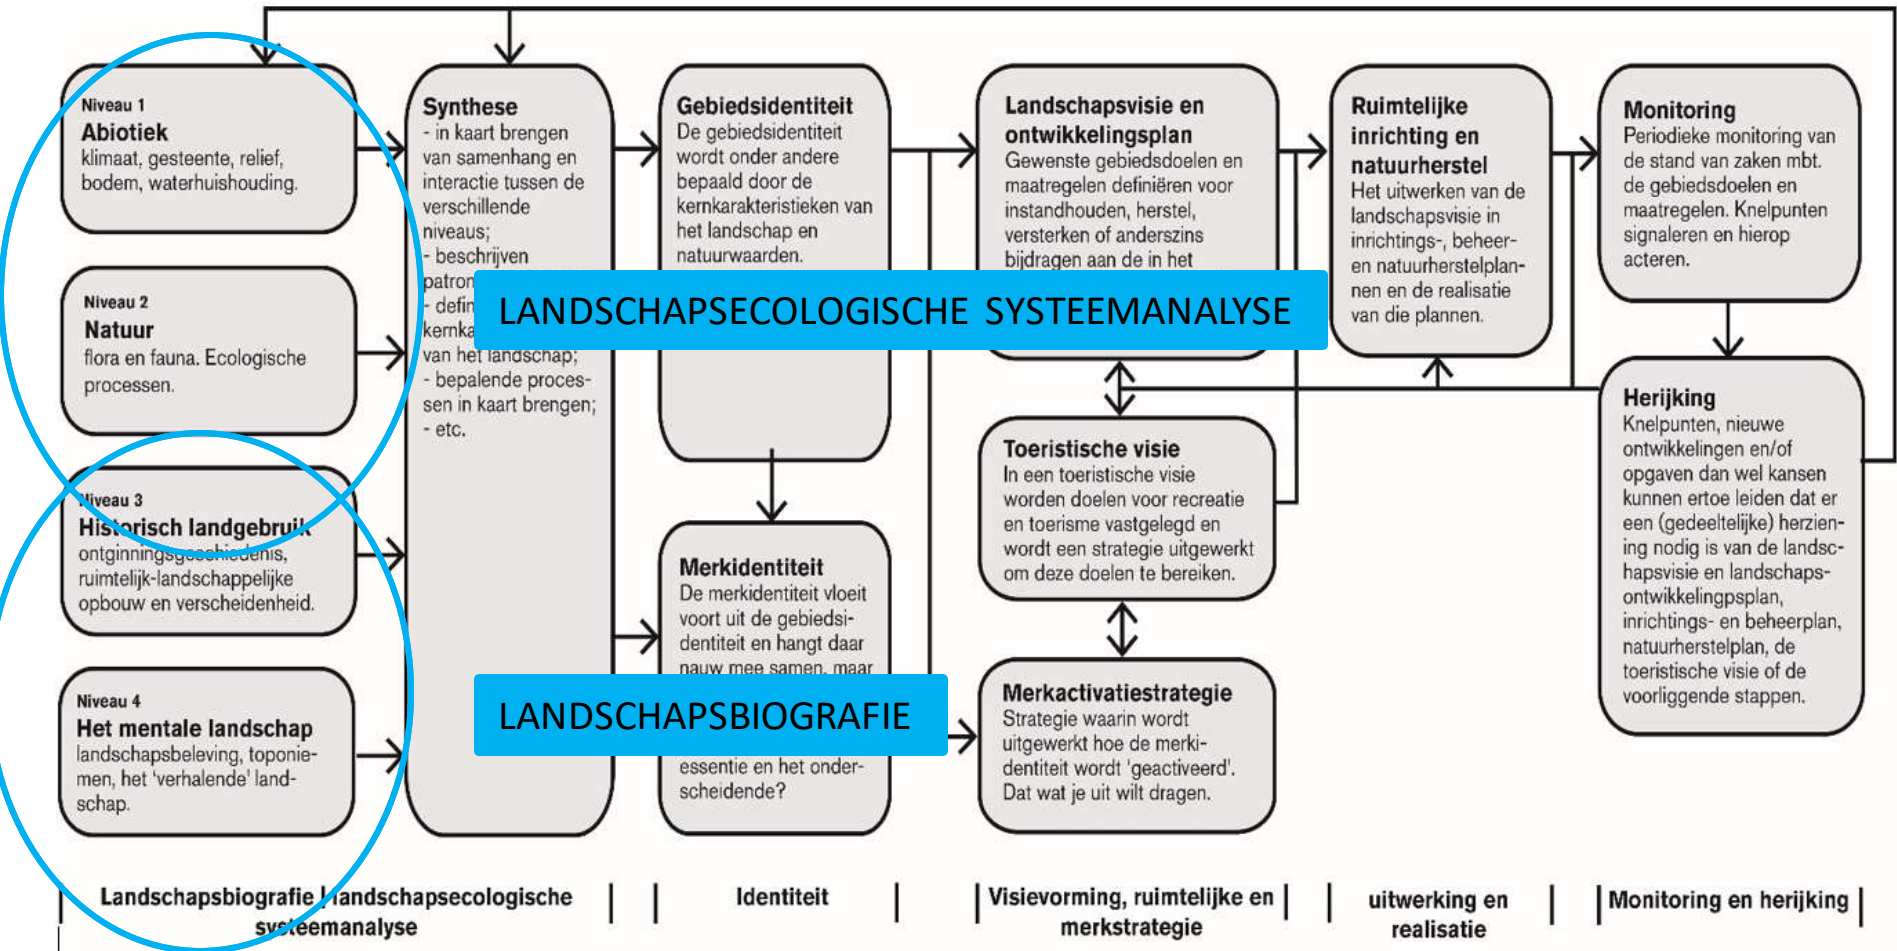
Niveau 1
Abiotiek
klimaat, gesteente, relief, bodem, waterhuishouding.

Niveau 2
Natuur
flora en fauna. Ecologische processen.

Niveau 3
Historisch landgebruik
ontginningsgeschiedenis, ruimtelijk-landschappelijke opbouw en verscheidenheid.

Niveau 4
Het mentale landschap
landschapsbeleving, toponiemen, het 'verhalende' landschap.

Synthese
- in kaart brengen van samenhang en interactie tussen de verschillende niveaus;
- beschrijven patron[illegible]
- defin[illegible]
kernka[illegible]
van het landschap;
- bepalende processen in kaart brengen;
- etc.

Gebiedsidentiteit
De gebiedsidentiteit wordt onder andere bepaald door de kernkarakteristieken van het landschap en natuurwaarden.

Merkidentiteit
De merkidentiteit vloeit voort uit de gebiedsidentiteit en hangt daar nauw mee samen, maar
essentie en het onderscheidende?

Landschapsvisie en ontwikkelingsplan
Gewenste gebiedsdoelen en maatregelen definiëren voor instandhouden, herstel, versterken of anderszins bijdragen aan de in het

LANDSCHAPSECOLOGISCHE SYSTEEMANALYSE

LANDSCHAPSBIOGRAFIE

Toeristische visie
In een toeristische visie worden doelen voor recreatie en toerisme vastgelegd en wordt een strategie uitgewerkt om deze doelen te bereiken.

Merkactivatiestrategie
Strategie waarin wordt uitgewerkt hoe de merkidentiteit wordt 'geactiveerd'. Dat wat je uit wilt dragen.

Ruimtelijke inrichting en natuurherstel
Het uitwerken van de landschapsvisie in inrichtings-, beheer- en natuurherstelplannen en de realisatie van die plannen.

Monitoring
Periodieke monitoring van de stand van zaken mbt. de gebiedsdoelen en maatregelen. Knelpunten signaleren en hierop acteren.

Herijking
Knelpunten, nieuwe ontwikkelingen en/of opgaven dan wel kansen kunnen ertoe leiden dat er een (gedeeltelijke) herziening nodig is van de landschapsvisie en landschapsontwikkelingspsplan, inrichtings- en beheerplan, natuurherstelplan, de toeristische visie of de voorliggende stappen.

Landschapsbiografie | landschapsecologische systeemanalyse | | Identiteit | | Visievorming, ruimtelijke en merkstrategie | | uitwerking en realisatie | | Monitoring en herijking |